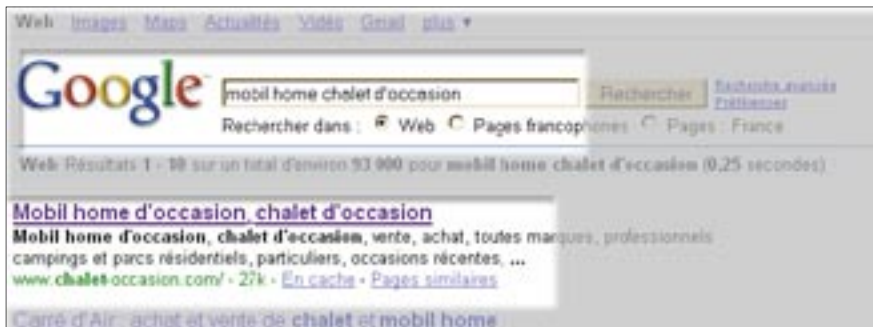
Web Images Maps Actualités Vidéo Gmail plus ▾

Google

mobil home chalet d'occasion

Rechercher

Recherche avancée
Préférences

Rechercher dans : Web Pages francophones Pages : France

Web Résultats 1 - 10 sur un total d'environ 93 000 pour mobil home chalet d'occasion (0,25 secondes)

Mobil home d'occasion, chalet d'occasion

Mobil home d'occasion, chalet d'occasion, vente, achat, toutes marques, professionnels campings et parcs résidentiels, particuliers, occasions récentes, ...

www.chalet-occasion.com/ - 27k - En cache - Pages similaires

Carré d'Air : achat et vente de chalet et mobil home